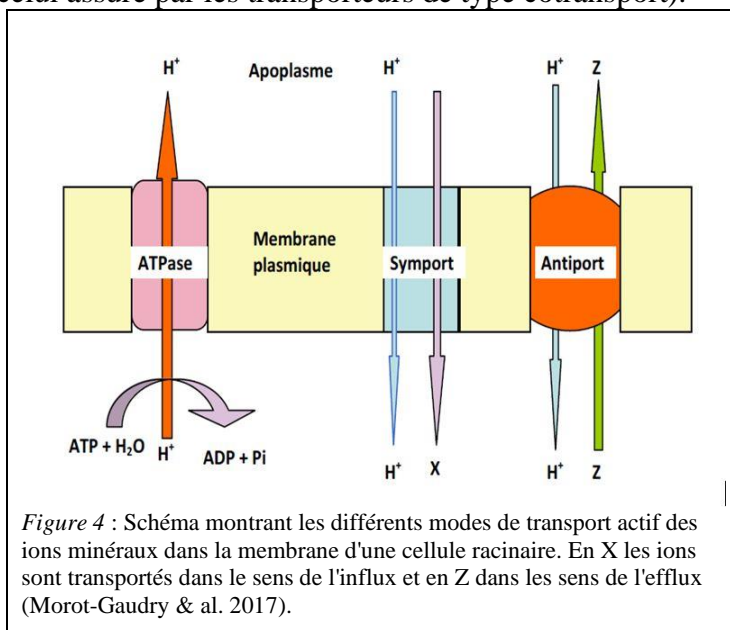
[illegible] assuré par les transporteurs de type cotransport).

$H^+$

Apoplasme

$H^+$

$H^+$

Z

Membrane plasmique

ATPase

Symport

Antiport

ATP + $H_2O$

$H^+$

ADP + Pi

$H^+$

X

$H^+$

Z

*Figure 4* : Schéma montrant les différents modes de transport actif des ions minéraux dans la membrane d'une cellule racinaire. En X les ions sont transportés dans le sens de l'influx et en Z dans les sens de l'efflux (Morot-Gaudry & al. 2017).